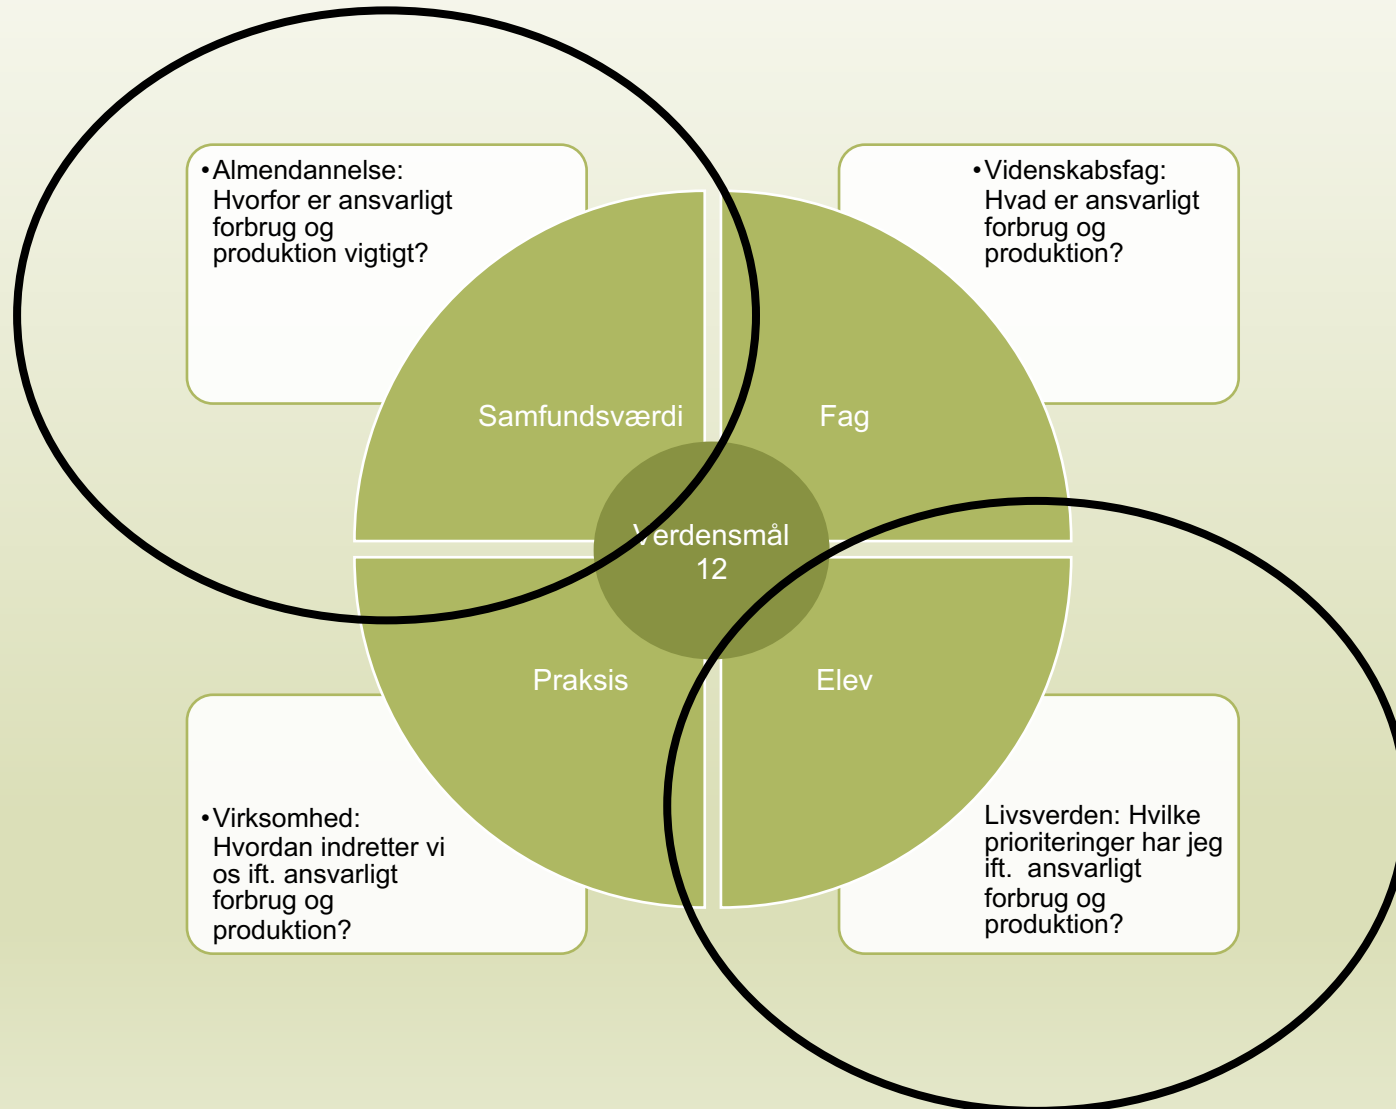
•Almendannelse: Hvorfor er ansvarligt forbrug og produktion vigtigt?

•Videnskabsfag: Hvad er ansvarligt forbrug og produktion?

Samfundsværdi

Fag

Verdensmål 12

Praksis

Elev

•Virksomhed: Hvordan indretter vi os ift. ansvarligt forbrug og produktion?

Livsverden: Hvilke prioriteringer har jeg ift. ansvarligt forbrug og produktion?